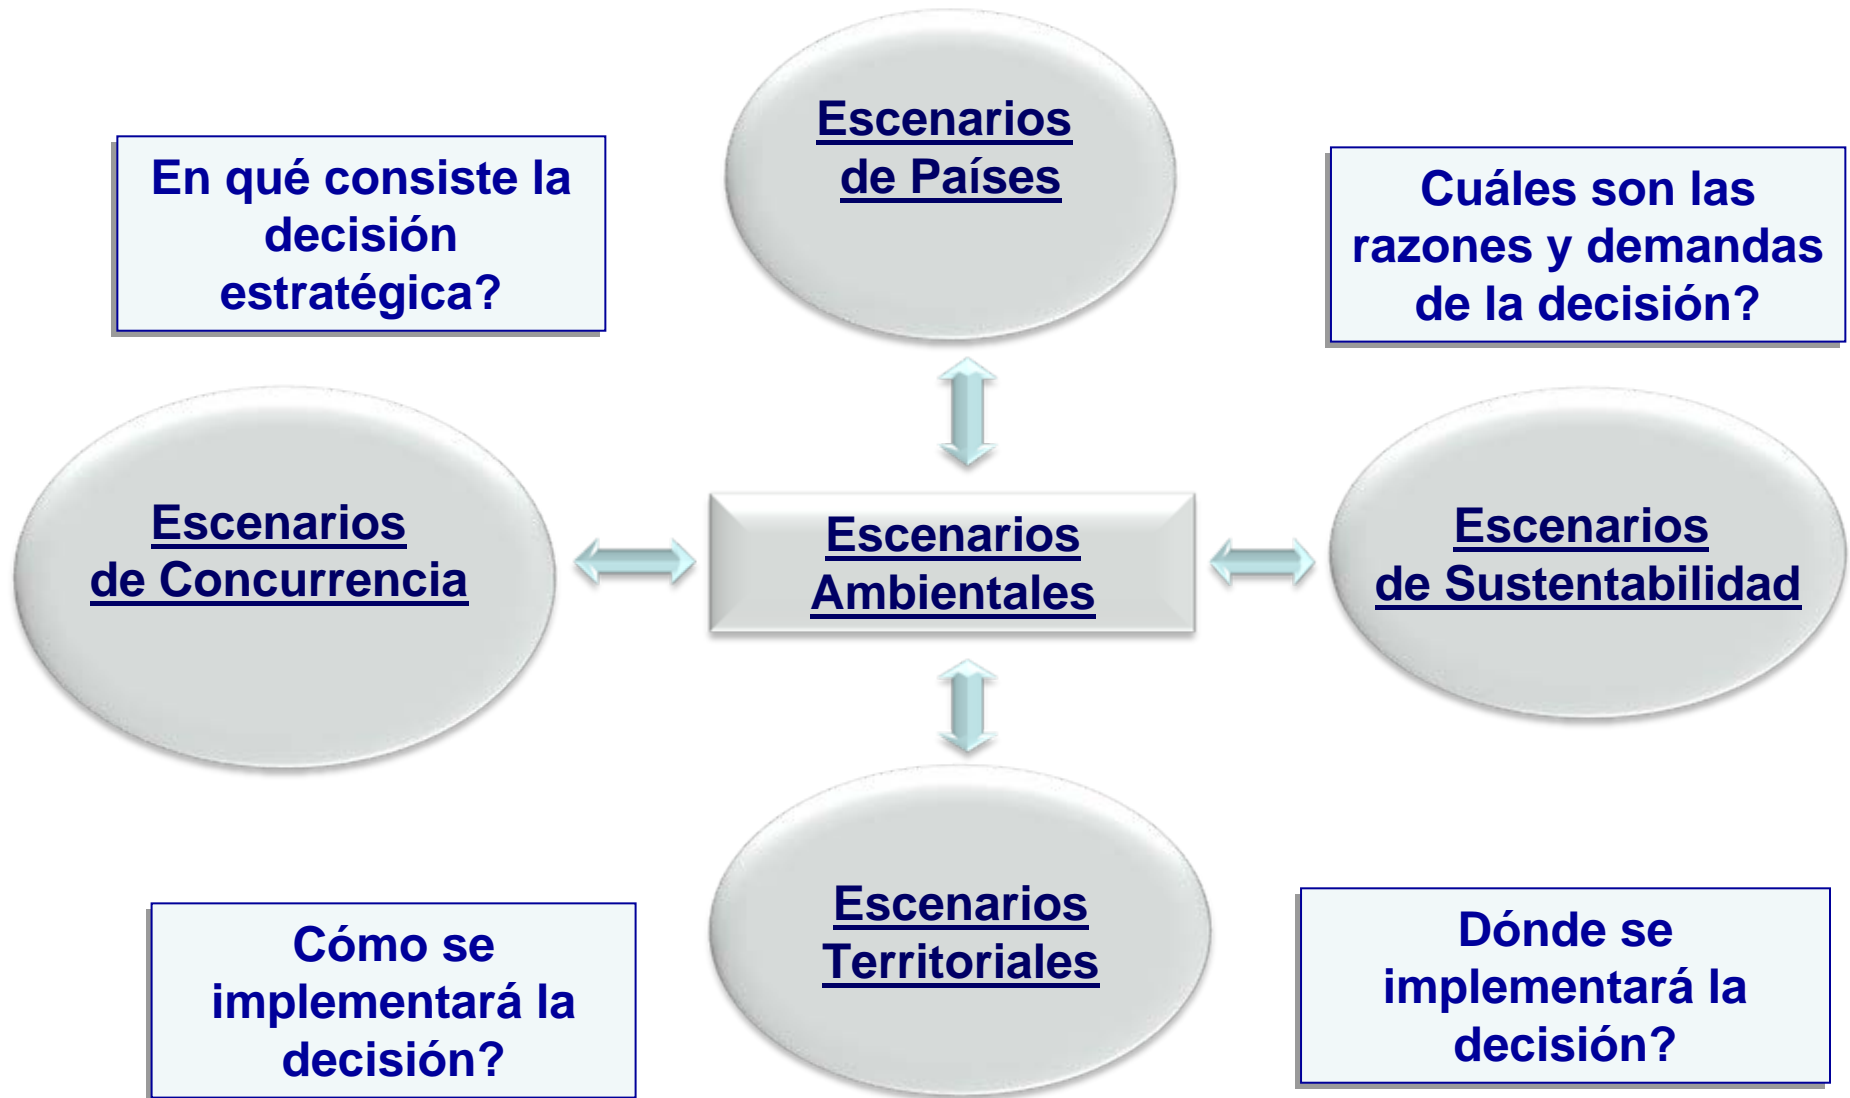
En qué consiste la decisión estratégica?

Escenarios de Países

Cuáles son las razones y demandas de la decisión?

Escenarios de Concurrencia

Escenarios Ambientales

Escenarios de Sustentabilidad

Escenarios Territoriales

Cómo se implementará la decisión?

Dónde se implementará la decisión?